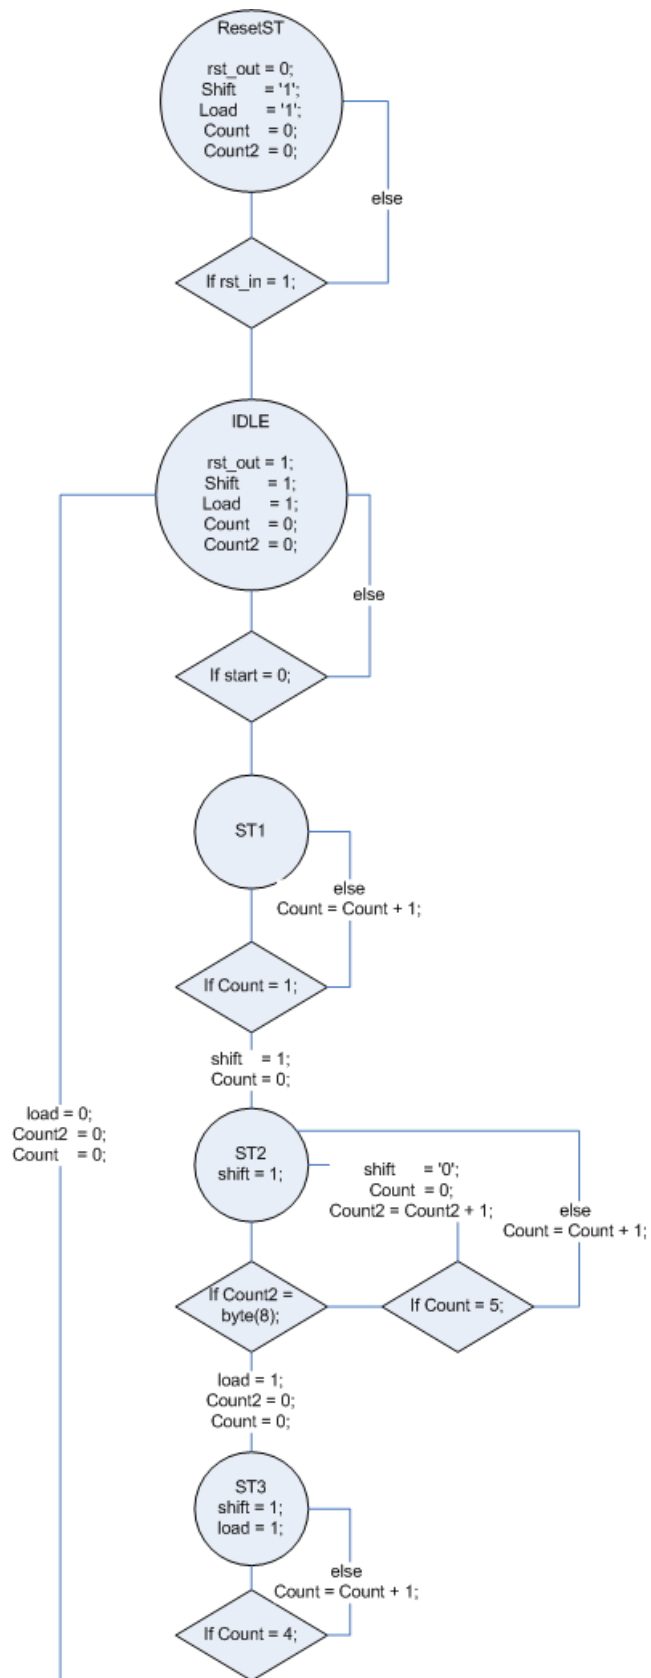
ResetST

rst_out = 0;
Shift = '1';
Load = '1';
Count = 0;
Count2 = 0;

else

If rst_in = 1;

IDLE

rst_out = 1;
Shift = 1;
Load = 1;
Count = 0;
Count2 = 0;

else

If start = 0;

ST1

else
Count = Count + 1;

If Count = 1;

shift = 1;
Count = 0;

load = 0;
Count2 = 0;
Count = 0;

ST2
shift = 1;

shift = '0';
Count = 0;
Count2 = Count2 + 1;

else
Count = Count + 1;

If Count2 = byte(8);

If Count = 5;

load = 1;
Count2 = 0;
Count = 0;

ST3
shift = 1;
load = 1;

else
Count = Count + 1;

If Count = 4;